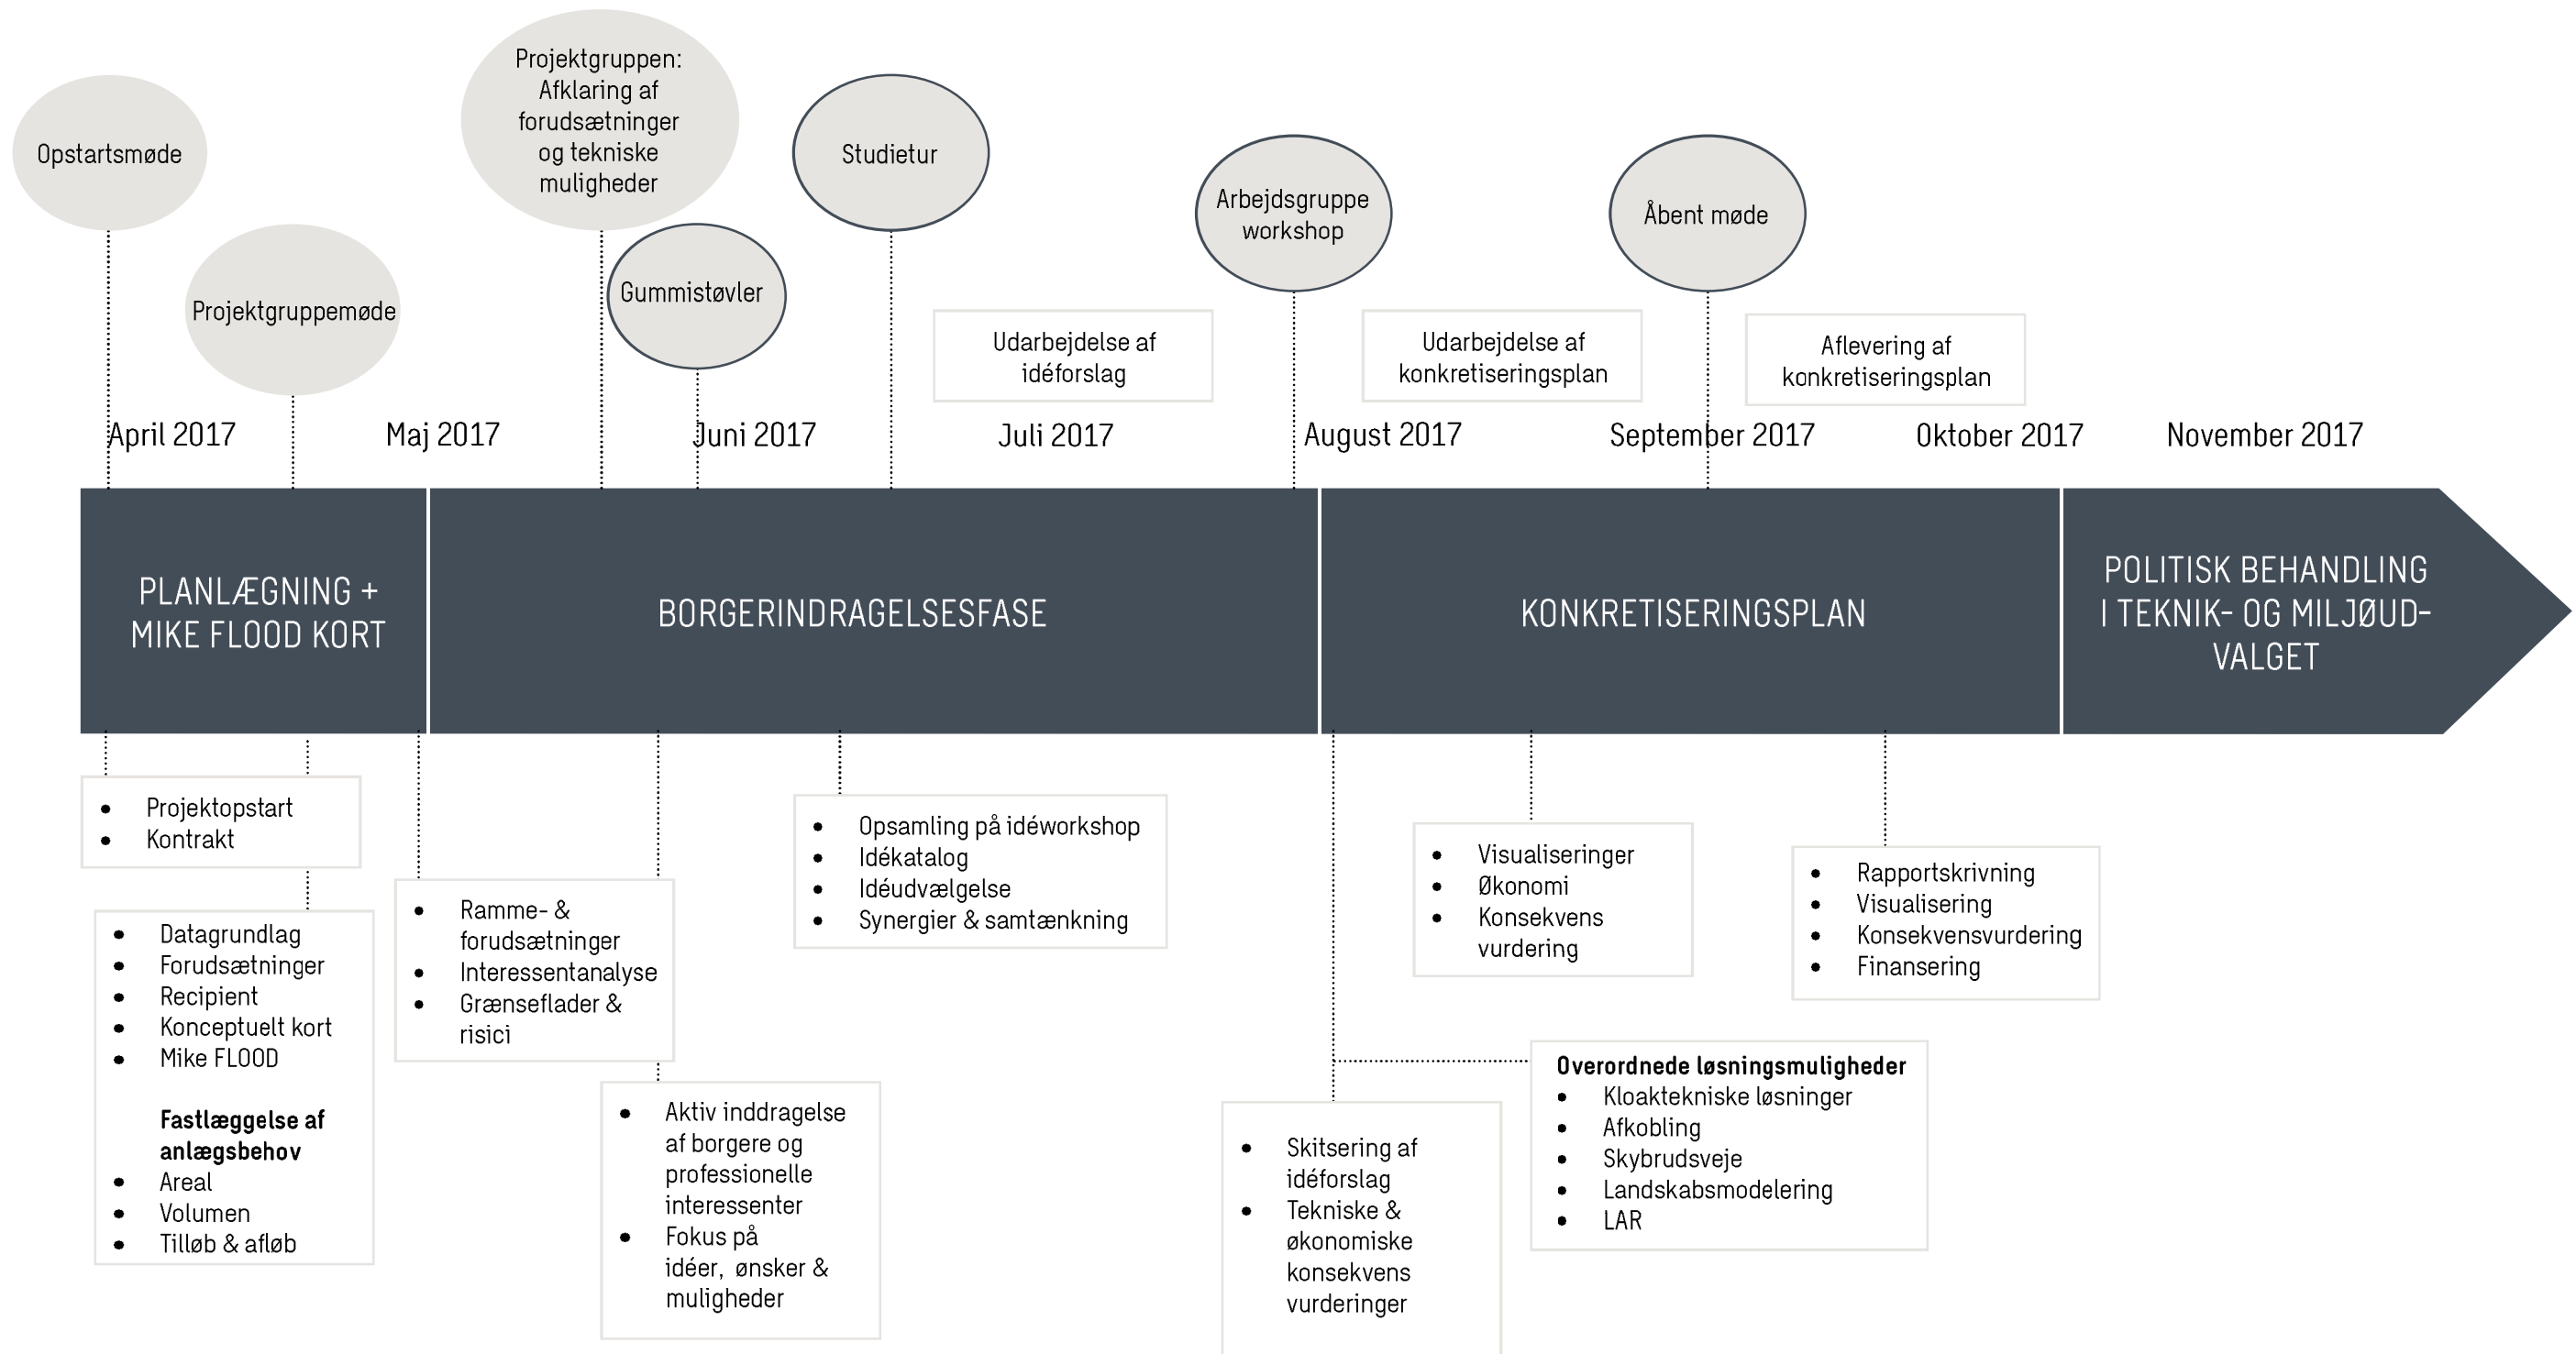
Opstartsmøde

Projektgruppemøde

Projektgruppen: Afklaring af forudsætninger og tekniske muligheder

Gummistøvler

Studietur

Udarbejdelse af idéforslag

Arbejdsgruppe workshop

Udarbejdelse af konkretiseringsplan

Åbent møde

Aflevering af konkretiseringsplan

April 2017 Maj 2017 Juni 2017 Juli 2017 August 2017 September 2017 Oktober 2017 November 2017

PLANLÆGNING + MIKE FLOOD KORT

BORGERINDRAGELSESFASE

KONKRETISERINGSPLAN

POLITISK BEHANDLING I TEKNIK- OG MILJØUDVALGET

- Projektopstart
- Kontrakt

- Datagrundlag
- Forudsætninger
- Recipient
- Konceptuelt kort
- Mike FLOOD

**Fastlæggelse af anlægsbehov**
- Areal
- Volumen
- Tilløb & afløb

- Ramme- & forudsætninger
- Interessentanalyse
- Grænseflader & risici

- Aktiv inddragelse af borgere og professionelle interessenter
- Fokus på idéer, ønsker & muligheder

- Opsamling på idéworkshop
- Idékatalog
- Idéudvælgelse
- Synergier & samtænkning

- Visualiseringer
- Økonomi
- Konsekvens vurdering

- Rapportskrivning
- Visualisering
- Konsekvensvurdering
- Finansering

**Overordnede løsningsmuligheder**
- Kloaktekniske løsninger
- Afkobling
- Skybrudsveje
- Landskabsmodelering
- LAR

- Skitsering af idéforslag
- Tekniske & økonomiske konsekvens vurderinger